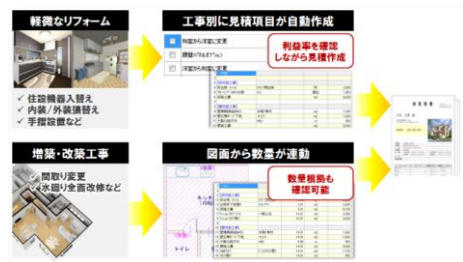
軽微なリフォーム

✓ 住設機器入替え
✓ 内装/外装張替え
✓ 手摺設置など

工事別に見積項目が自動作成

和室から洋室に変更
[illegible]
洋室から和室に変更

利益率を確認
しながら見積作成

増築・改築工事

✓ 間取り変更
✓ 水廻り全面改修など

図面から数量が連動

数量根拠も
確認可能

トイレ